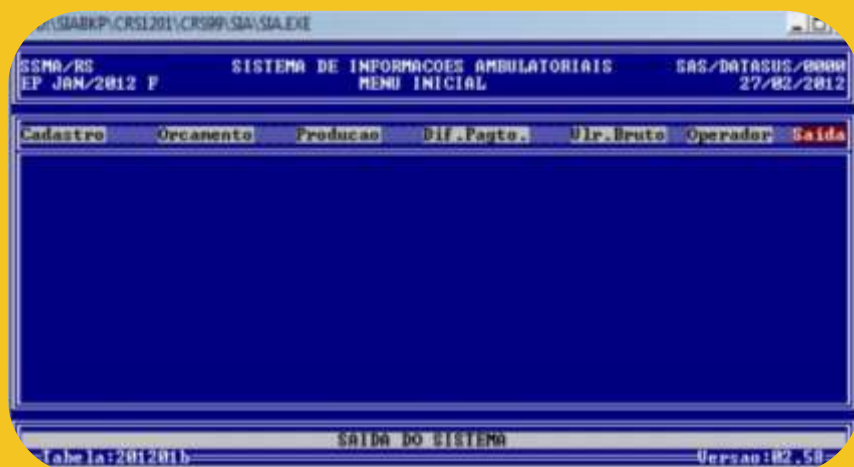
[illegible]\SIABKP\CRS1201\CRS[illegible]\SIA\SIA.EXE

SSMA/RS
EP JAN/2012 F

SISTEMA DE INFORMACOES AMBULATORIAIS
MENU INICIAL

SAS/DATASUS/0000
27/02/2012

Cadastro Orcamento Producao Dif.Pagto. Vlr.Bruto Operador Saida

SAIDA DO SISTEMA

Tabela:201201b

Versao:02.50